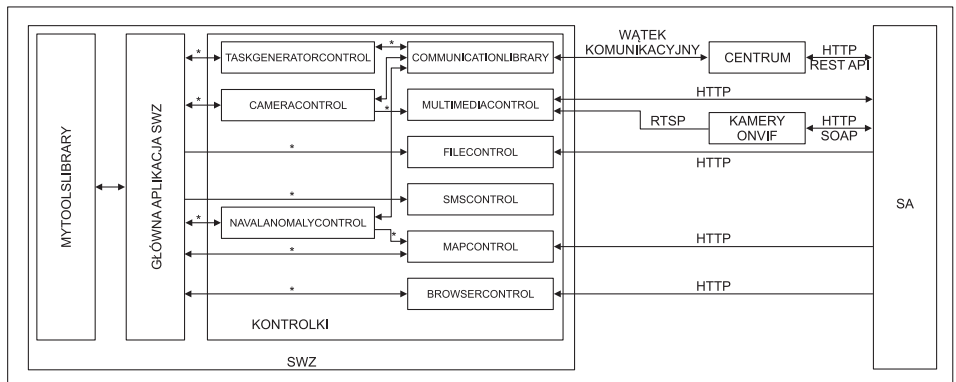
MYTOOLSLIBRARY

GŁÓWNA APLIKACJA SWZ

TASKGENERATORCONTROL
CAMERACONTROL
NAVALANOMALYCONTROL

COMMUNICATIONLIBRARY
MULTIMEDIACONTROL
FILECONTROL
SMSCONTROL
MAPCONTROL
BROWSERCONTROL

KONTROLKI

SWZ

*
*
*
*
*
*
*
*
*
*
*

WĄTEK KOMUNIKACYJNY

CENTRUM

HTTP
REST API

HTTP

RTSP

KAMERY ONVIF

HTTP
SOAP

HTTP

HTTP

HTTP

SA